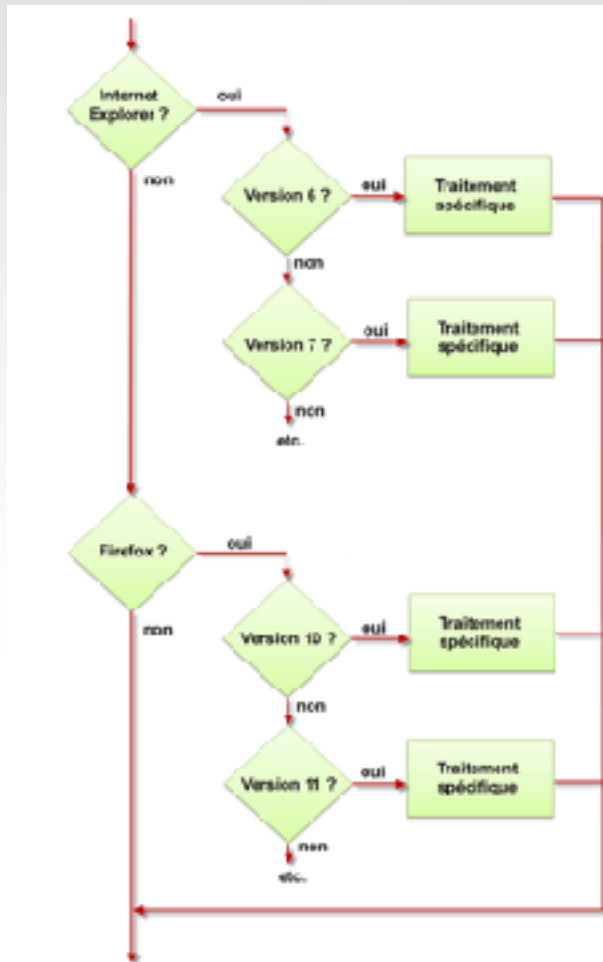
Internet Explorer ?

oui

non

Version 6 ?

oui

Traitement spécifique

non

Version 7 ?

oui

Traitement spécifique

non

etc.

Firefox ?

oui

non

Version 10 ?

oui

Traitement spécifique

non

Version 11 ?

oui

Traitement spécifique

non

etc.